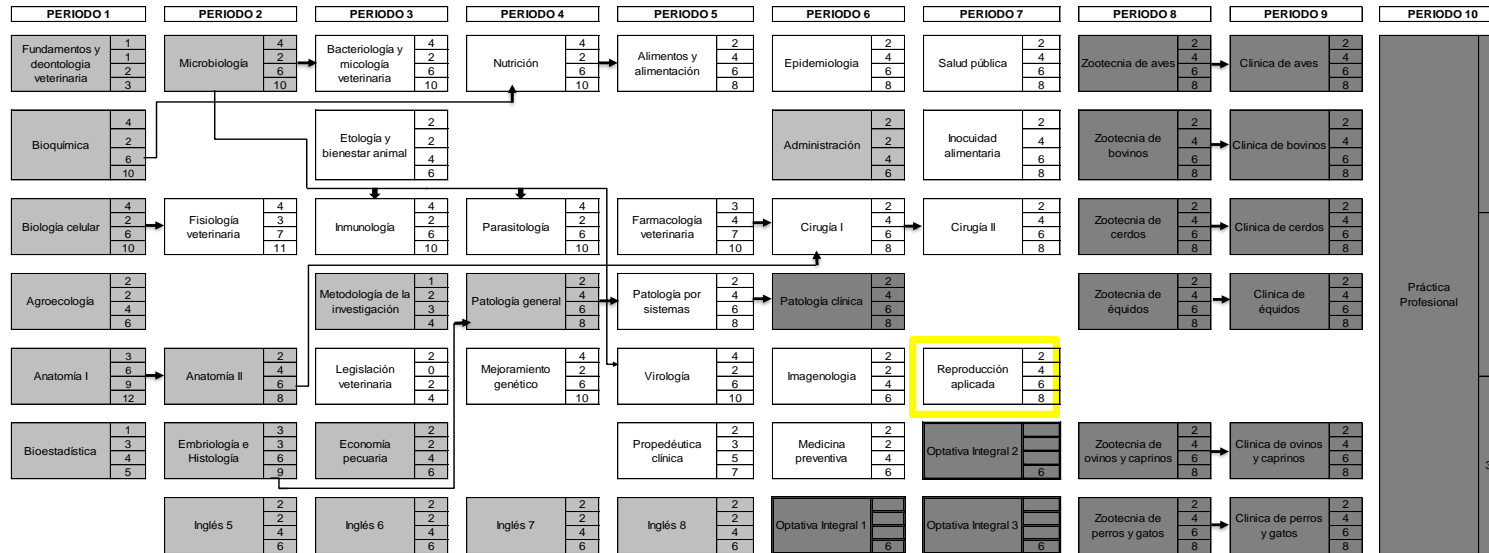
| PERIODO 1 | PERIODO 2 | PERIODO 3 | PERIODO 4 | PERIODO 5 | PERIODO 6 | PERIODO 7 | PERIODO 8 | PERIODO 9 | PERIODO 10 |
|---|---|---|---|---|---|---|---|---|---|
| Fundamentos y deontología veterinaria 1 1 2 3 | Microbiología 4 2 6 10 | Bacteriología y micología veterinaria 4 2 6 10 | Nutrición 4 2 6 10 | Alimentos y alimentación 2 4 6 8 | Epidemiología 2 4 6 8 | Salud pública 2 4 6 8 | Zootecnia de aves 2 4 6 8 | Clínica de aves 2 4 6 8 | Práctica Profesional |
| Bioquímica 4 2 6 10 | | Etología y bienestar animal 2 2 4 6 | | | Administración 2 2 4 6 | Inocuidad alimentaria 2 4 6 8 | Zootecnia de bovinos 2 4 6 8 | Clínica de bovinos 2 4 6 8 | |
| Biología celular 4 2 6 10 | Fisiología veterinaria 4 3 7 11 | Inmunología 4 2 6 10 | Parasitología 4 2 6 10 | Farmacología veterinaria 3 4 7 10 | Cirugía I 2 4 6 8 | Cirugía II 2 4 6 8 | Zootecnia de cerdos 2 4 6 8 | Clínica de cerdos 2 4 6 8 | |
| Agroecología 2 2 4 6 | | Metodología de la investigación 1 2 3 4 | Patología general 2 4 6 8 | Patología por sistemas 2 4 6 8 | Patología clínica 2 4 6 8 | | Zootecnia de équidos 2 4 6 8 | Clínica de équidos 2 4 6 8 | |
| Anatomía I 3 6 9 12 | Anatomía II 2 4 6 8 | Legislación veterinaria 2 0 2 4 | Mejoramiento genético 4 2 6 10 | Virología 4 2 6 10 | Imagenología 2 2 4 6 | Reproducción aplicada 2 4 6 8 | | | |
| Bioestadística 1 3 4 5 | Embriología e Histología 3 3 6 9 | Economía pecuaria 2 2 4 6 | | Propedéutica clínica 2 3 5 7 | Medicina preventiva 2 2 4 6 | Optativa Integral 2 6 | Zootecnia de ovinos y caprinos 2 4 6 8 | Clínica de ovinos y caprinos 2 4 6 8 | |
| | Inglés 5 2 2 4 6 | Inglés 6 2 2 4 6 | Inglés 7 2 2 4 6 | Inglés 8 2 2 4 6 | Optativa Integral 1 6 | Optativa Integral 3 6 | Zootecnia de perros y gatos 2 4 6 8 | Clínica de perros y gatos 2 4 6 8 | |